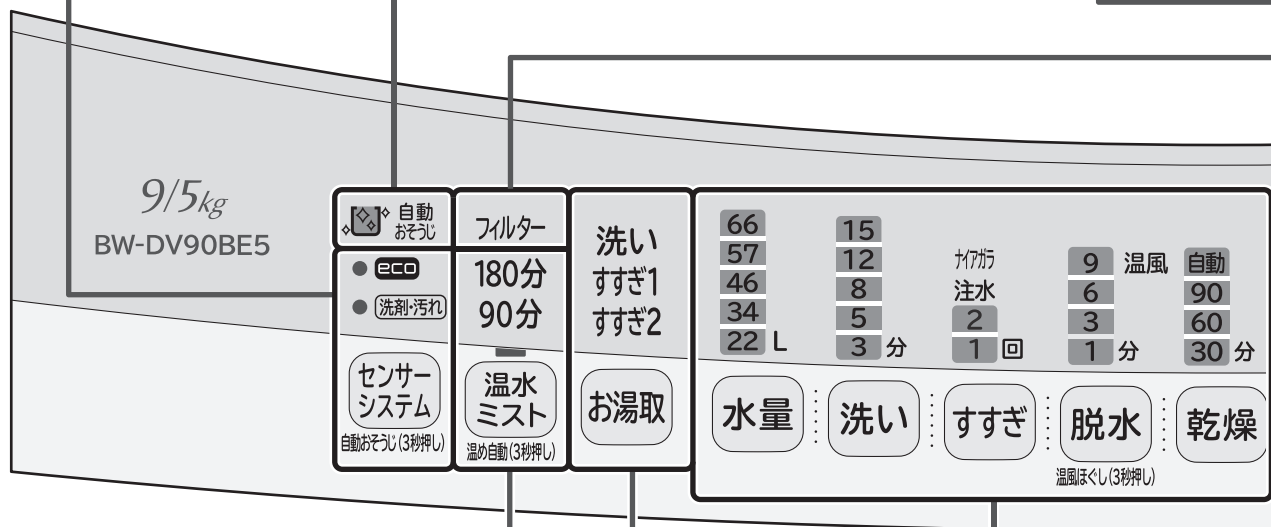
9/5kg
BW-DV90BE5

自動おそうじ

eco
洗剤・汚れ

センサーシステム
自動おそうじ(3秒押し)

フィルター
180分
90分

温水ミスト
温め自動(3秒押し)

洗い
すすぎ1
すすぎ2

お湯取

| 66 | 15 | | 9 温風 | 自動 |
|---|---|---|---|---|
| 57 | 12 | ナイアガラ | 6 | 90 |
| 46 | 8 | 注水 | 3 | 60 |
| 34 | 5 | 2 | 1 分 | 30 分 |
| 22 L | 3 分 | 1 回 | | |

水量
洗い
すすぎ
脱水
乾燥

温風ほぐし(3秒押し)